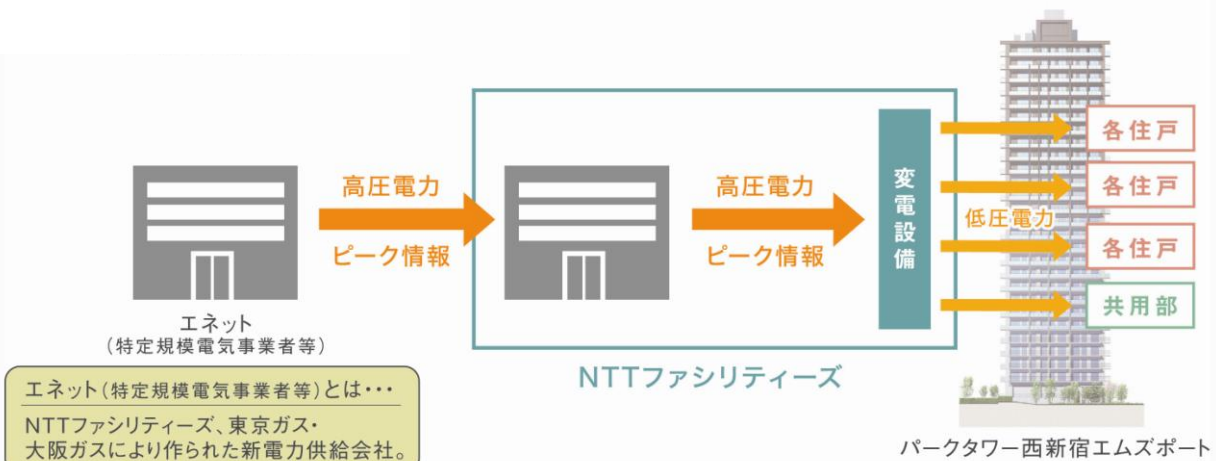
高圧電力
ピーク情報

高圧電力
ピーク情報

変電設備

低圧電力

各住戸
各住戸
各住戸
共用部

エネット
（特定規模電気事業者等）

NTTファシリティーズ

パークタワー西新宿エムズポート

エネット（特定規模電気事業者等）とは・・・
NTTファシリティーズ、東京ガス・大阪ガスにより作られた新電力供給会社。